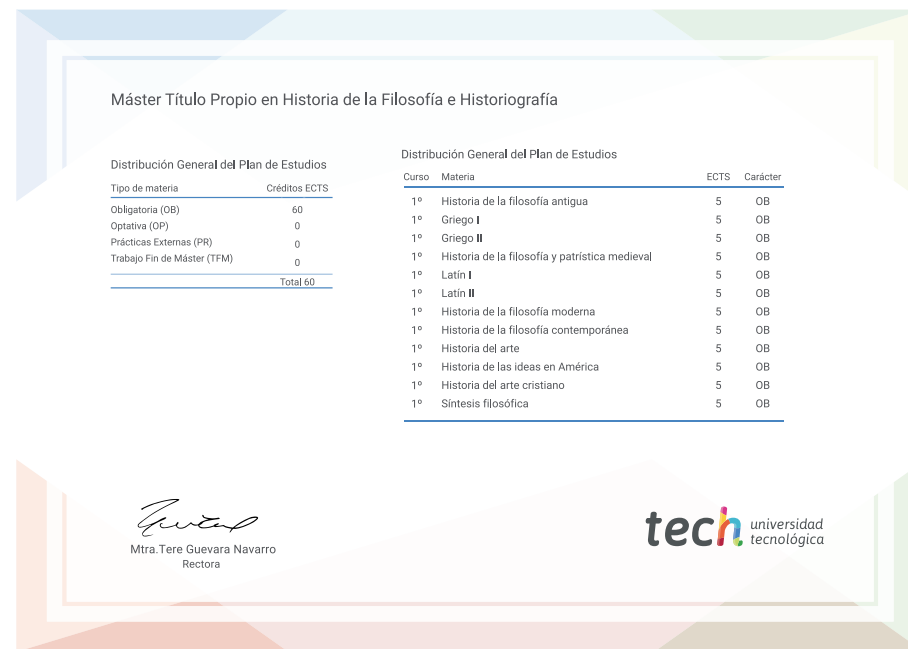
Máster Título Propio en Historia de la Filosofía e Historiografía

Distribución General del Plan de Estudios

| Tipo de materia | Créditos ECTS |
|---|---|
| Obligatoria (OB) | 60 |
| Optativa (OP) | 0 |
| Prácticas Externas (PR) | 0 |
| Trabajo Fin de Máster (TFM) | 0 |
| | Total 60 |

Distribución General del Plan de Estudios

| Curso | Materia | ECTS | Carácter |
|---|---|---|---|
| 1º | Historia de la filosofía antigua | 5 | OB |
| 1º | Griego I | 5 | OB |
| 1º | Griego II | 5 | OB |
| 1º | Historia de la filosofía y patrística medieval | 5 | OB |
| 1º | Latín I | 5 | OB |
| 1º | Latín II | 5 | OB |
| 1º | Historia de la filosofía moderna | 5 | OB |
| 1º | Historia de la filosofía contemporánea | 5 | OB |
| 1º | Historia del arte | 5 | OB |
| 1º | Historia de las ideas en América | 5 | OB |
| 1º | Historia del arte cristiano | 5 | OB |
| 1º | Síntesis filosófica | 5 | OB |

Mtra.Tere Guevara Navarro
Rectora

tech universidad tecnológica